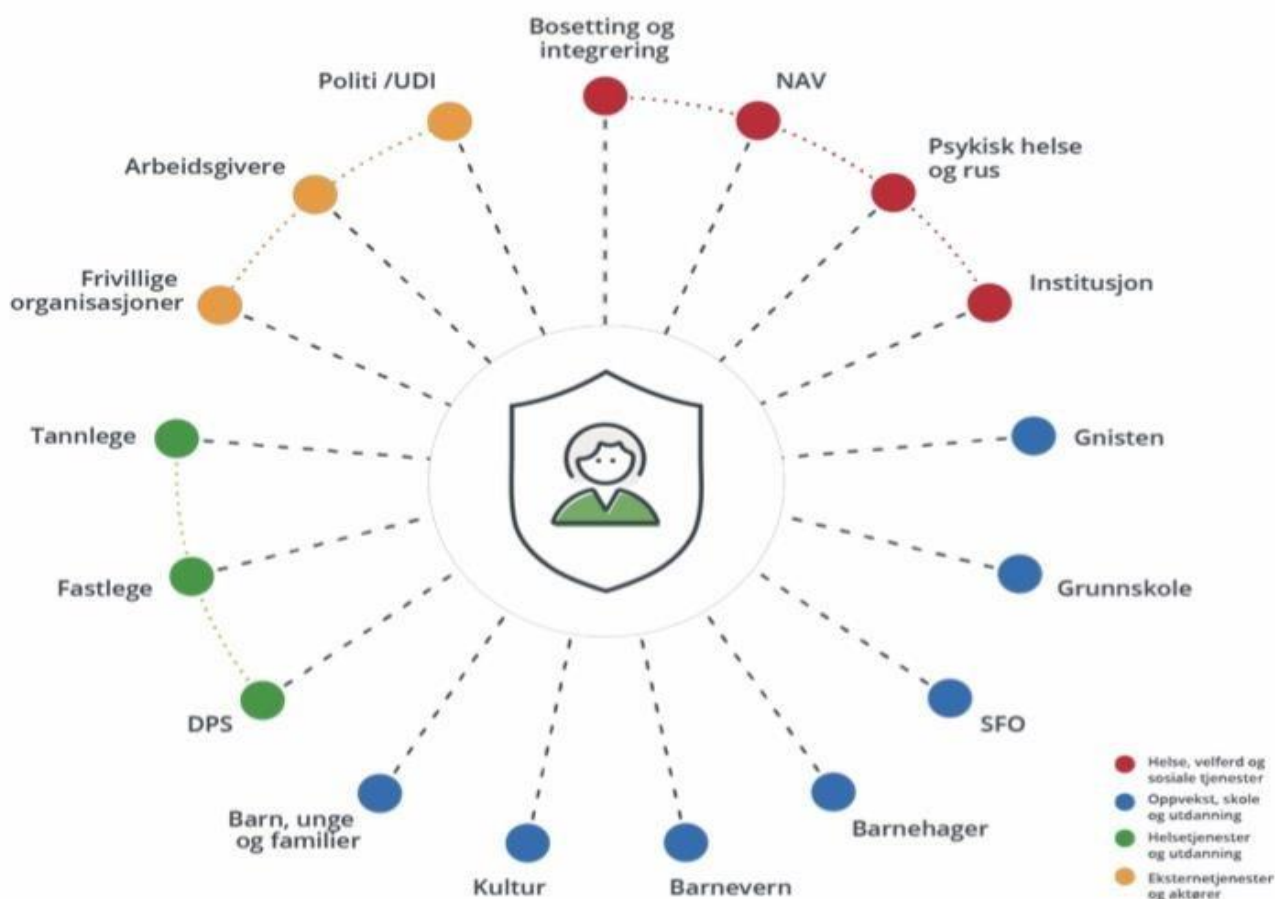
Bosetting og integrering

NAV

Psykisk helse og rus

Institusjon

Gnisten

Grunnskole

SFO

Barnehager

Barnevern

Kultur

Barn, unge og familier

DPS

Fastlege

Tannlege

Frivillige organisasjoner

Arbeidsgivere

Politi /UDI

Helse, velferd og sosiale tjenester

Oppvekst, skole og utdanning

Helsetjenester og utdanning

Eksternetjenester og aktører